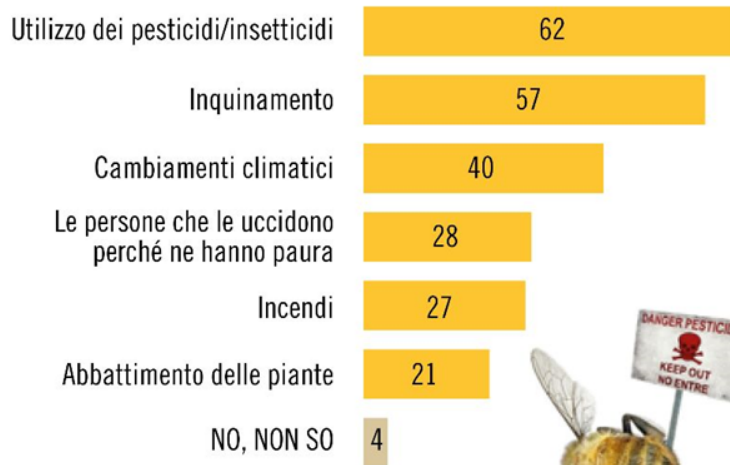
Utilizzo dei pesticidi/insetticidi 62

Inquinamento 57

Cambiamenti climatici 40

Le persone che le uccidono perché ne hanno paura 28

Incendi 27

Abbattimento delle piante 21

NO, NON SO 4

DANGER PESTICI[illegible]
KEEP OUT
NO ENTRE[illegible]